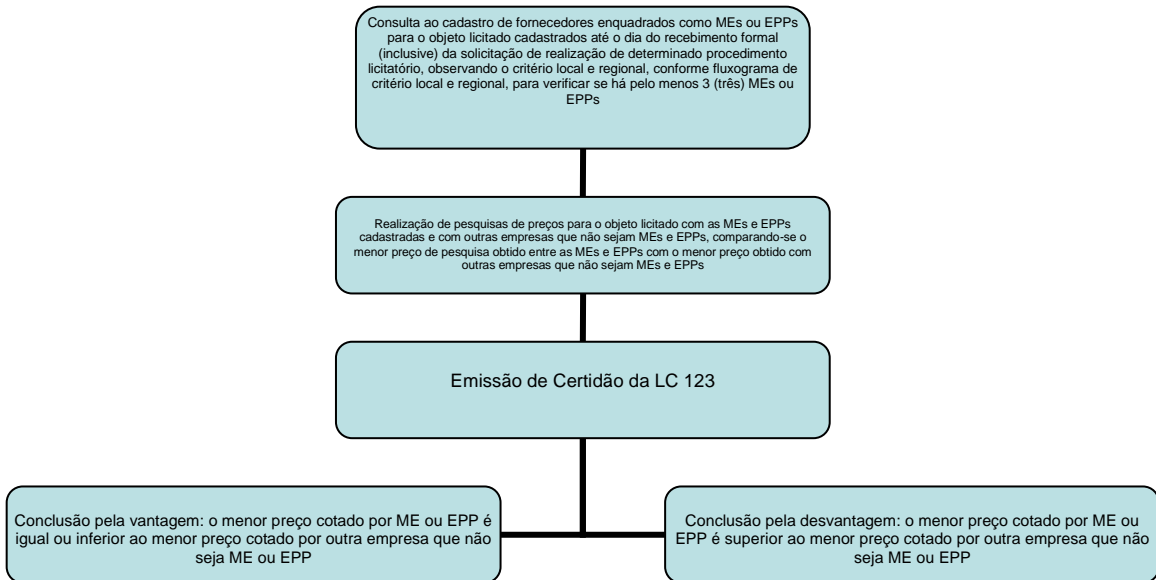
Consulta ao cadastro de fornecedores enquadrados como MEs ou EPPs para o objeto licitado cadastrados até o dia do recebimento formal (inclusive) da solicitação de realização de determinado procedimento licitatório, observando o critério local e regional, conforme fluxograma de critério local e regional, para verificar se há pelo menos 3 (três) MEs ou EPPs

Realização de pesquisas de preços para o objeto licitado com as MEs e EPPs cadastradas e com outras empresas que não sejam MEs e EPPs, comparando-se o menor preço de pesquisa obtido entre as MEs e EPPs com o menor preço obtido com outras empresas que não sejam MEs e EPPs

Emissão de Certidão da LC 123

Conclusão pela vantagem: o menor preço cotado por ME ou EPP é igual ou inferior ao menor preço cotado por outra empresa que não seja ME ou EPP

Conclusão pela desvantagem: o menor preço cotado por ME ou EPP é superior ao menor preço cotado por outra empresa que não seja ME ou EPP